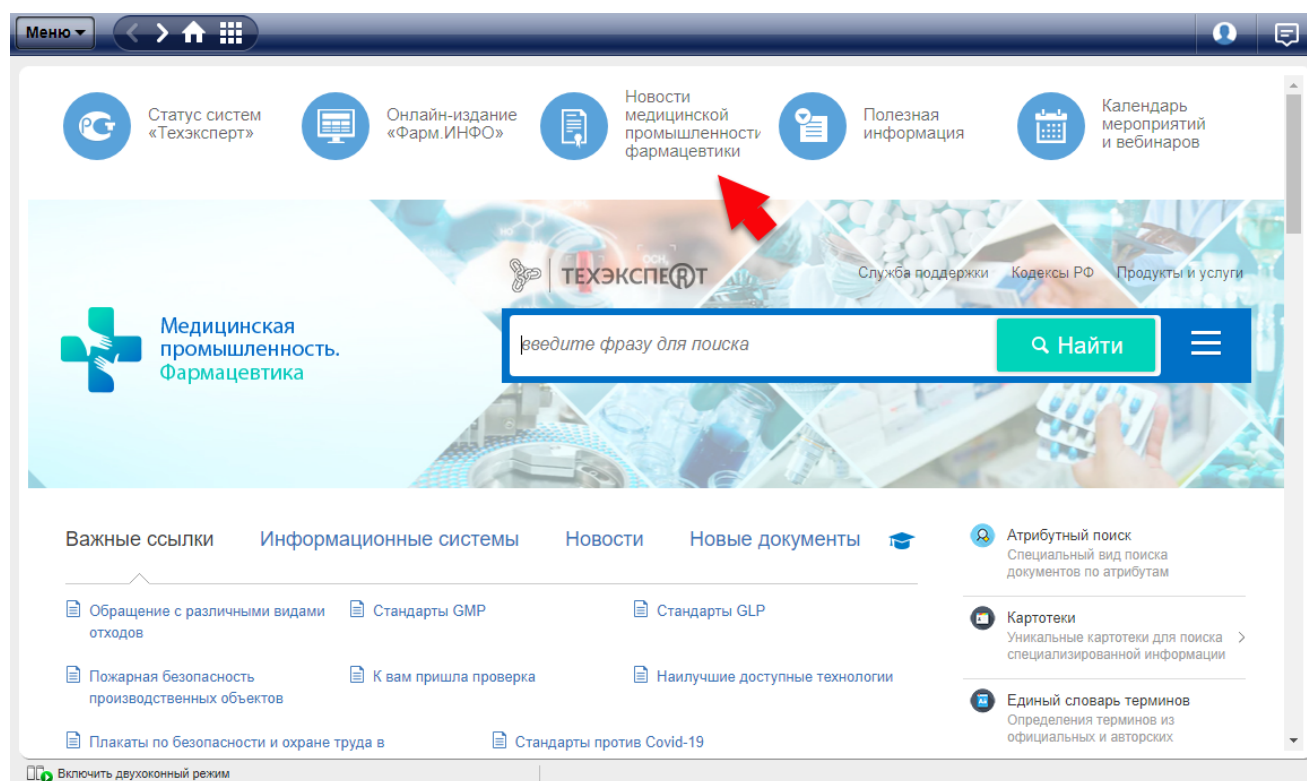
Меню

Статус систем «Техэксперт»

Онлайн-издание «Фарм.ИНФО»

Новости медицинской промышленности фармацевтики

Полезная информация

Календарь мероприятий и вебинаров

ТЕХЭКСПЕРТ

Служба поддержки Кодексы РФ Продукты и услуги

Медицинская промышленность. Фармацевтика

введите фразу для поиска

Найти

Важные ссылки Информационные системы Новости Новые документы

Обращение с различными видами отходов

Стандарты GMP

Стандарты GLP

Пожарная безопасность производственных объектов

К вам пришла проверка

Наилучшие доступные технологии

Плакаты по безопасности и охране труда в

Стандарты против Covid-19

Атрибутный поиск
Специальный вид поиска документов по атрибутам

Картотеки
Уникальные картотеки для поиска специализированной информации

Единый словарь терминов
Определения терминов из официальных и авторских

Включить двухоконный режим